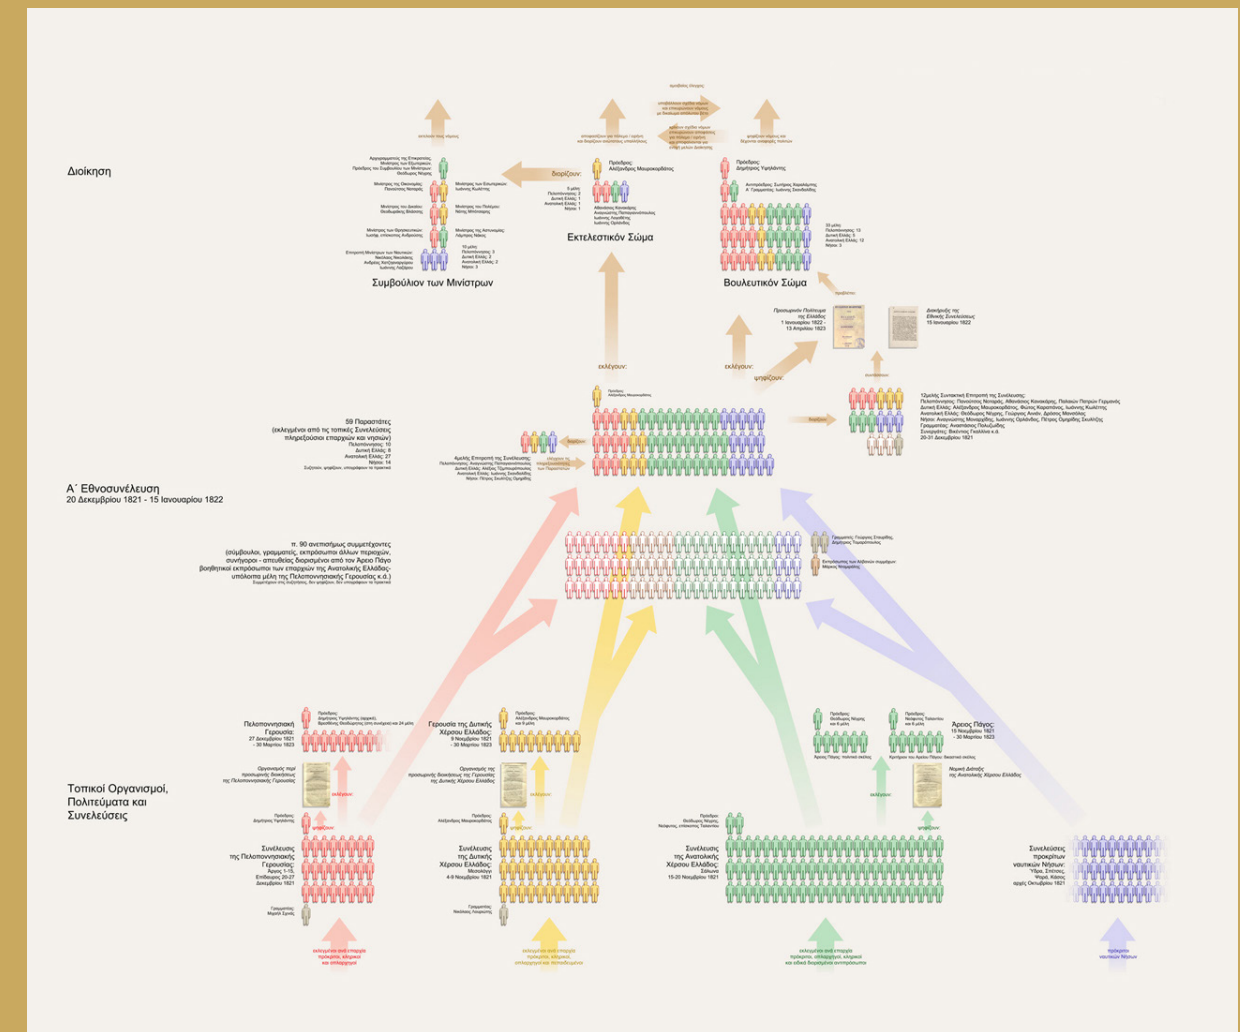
Διοίκηση

διορίζουν:

Πρόεδρος:
Αλέξανδρος Μαυροκορδάτος

Πρόεδρος:
Δημήτριος Υψηλάντης

Εκτελεστικόν Σώμα

Συμβούλιον των Μινίστρων

Βουλευτικόν Σώμα

Προσωρινόν Πολίτευμα της Ελλάδος
1 Ιανουαρίου 1822 - 13 Απριλίου 1823

Διακήρυξις της Εθνικής Συνελεύσεως
15 Ιανουαρίου 1822

εκλέγουν:

εκλέγουν:

ψηφίζουν:

59 Παραστάτες
(εκλεγμένοι από τις τοπικές Συνελεύσεις πληρεξούσιοι επαρχιών και νησιών)
Πελοπόννησος: 10
Δυτική Ελλάς: 8
Ανατολική Ελλάς: 27
Νήσοι: 14

Α΄ Εθνοσυνέλευση
20 Δεκεμβρίου 1821 - 15 Ιανουαρίου 1822

π. 90 ανεπισήμως συμμετέχοντες
(σύμβουλοι, γραμματείς, εκπρόσωποι άλλων περιοχών, συνήγοροι - απευθείας διορισμένοι από τον Άρειο Πάγο βοηθητικοί εκπρόσωποι των επαρχιών της Ανατολικής Ελλάδας, υπόλοιπα μέλη της Πελοποννησιακής Γερουσίας κ.ά.)

Πελοποννησιακή Γερουσία:
27 Δεκεμβρίου 1821 - 30 Μαρτίου 1823

Γερουσία της Δυτικής Χέρσου Ελλάδος:
9 Νοεμβρίου 1821 - 30 Μαρτίου 1823

Άρειος Πάγος:
15 Νοεμβρίου 1821 - 30 Μαρτίου 1823

Τοπικοί Οργανισμοί, Πολιτεύματα και Συνελεύσεις

εκλέγουν:

εκλέγουν:

εκλέγουν:

ψηφίζουν:

ψηφίζουν:

Συνέλευσις της Πελοποννησιακής Γερουσίας:
Άργος 1-15, Επίδαυρος 20-27 Δεκεμβρίου 1821

Συνέλευσις της Δυτικής Χέρσου Ελλάδος:
Μεσολόγγι 4-9 Νοεμβρίου 1821

Συνέλευσις της Ανατολικής Χέρσου Ελλάδος:
Σάλωνα 15-20 Νοεμβρίου 1821

Συνελεύσεις προκρίτων ναυτικών Νήσων:
Ύδρα, Σπέτσες, Ψαρά, Κάσος
αρχές Οκτωβρίου 1821

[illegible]